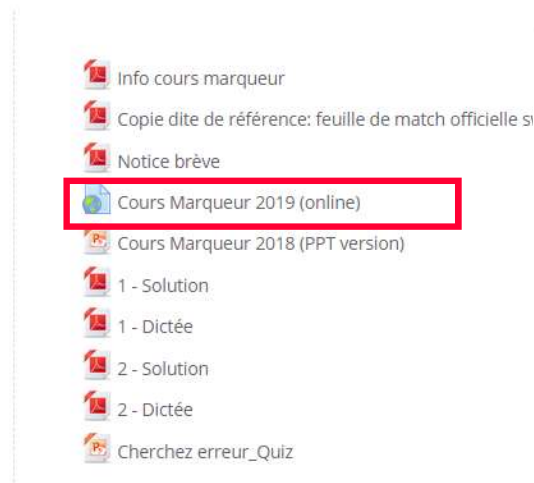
Info cours marqueur
Copie dite de référence: feuille de match officielle s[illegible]
Notice brève
Cours Marqueur 2019 (online)
Cours Marqueur 2018 (PPT version)
1 - Solution
1 - Dictée
2 - Solution
2 - Dictée
Cherchez erreur_Quiz